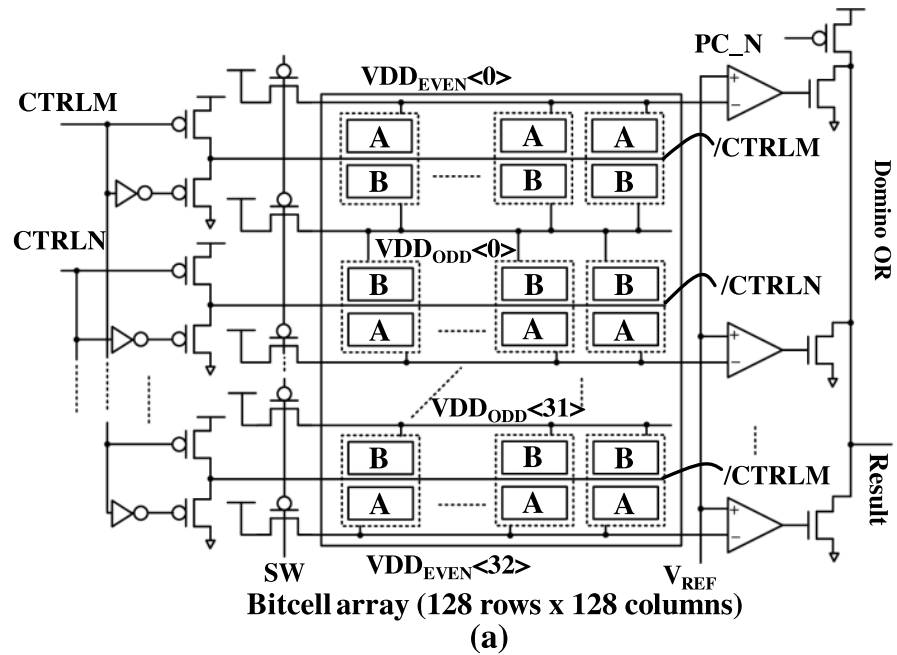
PC_N

VDD$_{EVEN}$<0>

CTRLM

A A A

/CTRLM

B B B

Domino OR

CTRLN

VDD$_{ODD}$<0>

B B B

/CTRLN

A A A

VDD$_{ODD}$<31>

B B B

/CTRLM

Result

A A A

SW

VDD$_{EVEN}$<32>

V$_{REF}$

Bitcell array (128 rows x 128 columns)

(a)